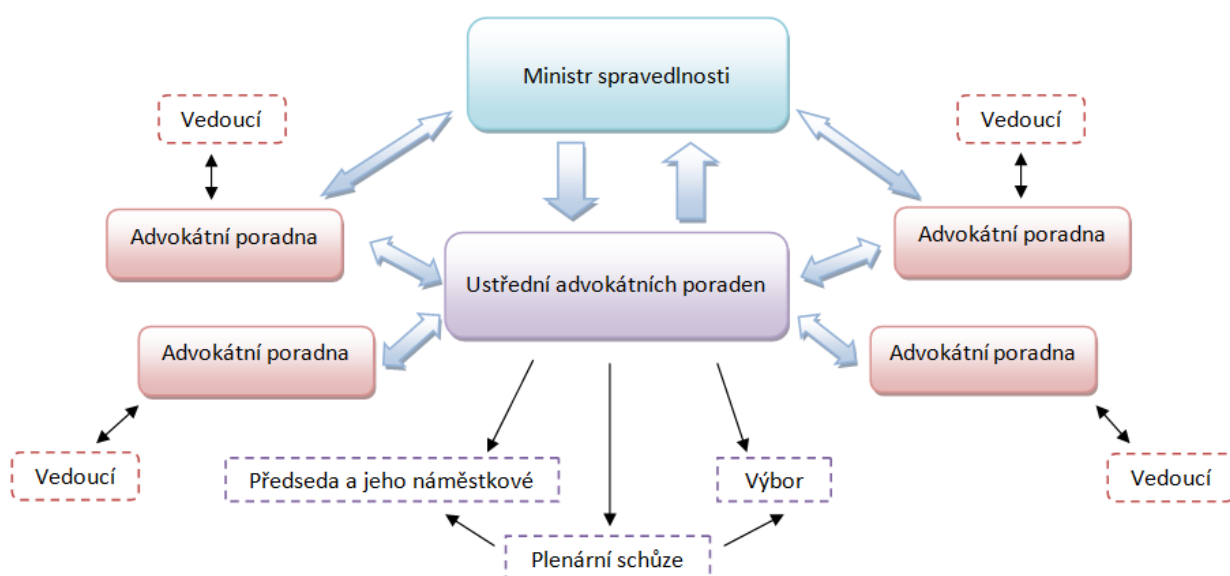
Ministr spravedlnosti

Vedoucí

Vedoucí

Advokátní poradna

Advokátní poradna

Ustřední advokátních poraden

Advokátní poradna

Advokátní poradna

Vedoucí

Předseda a jeho náměstkové

Výbor

Vedoucí

Plenární schůze